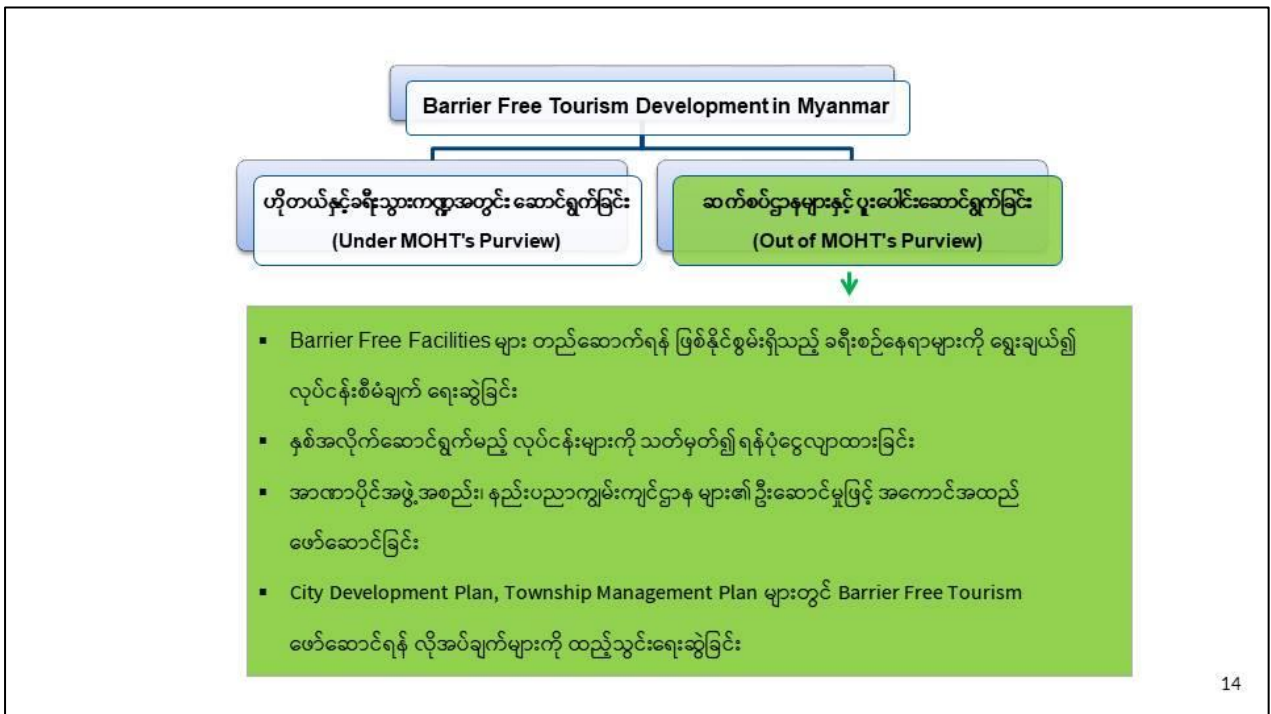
Barrier Free Tourism Development in Myanmar

ဟိုတယ်နှင့်ခရီးသွားကဏ္ဍအတွင်း ဆောင်ရွက်ခြင်း
(Under MOHT's Purview)

ဆက်စပ်ဌာနများနှင့် ပူးပေါင်းဆောင်ရွက်ခြင်း
(Out of MOHT's Purview)

▪ Barrier Free Facilities များ တည်ဆောက်ရန် ဖြစ်နိုင်စွမ်းရှိသည့် ခရီးစဉ်နေရာများကို ရွေးချယ်၍ လုပ်ငန်းစီမံချက် ရေးဆွဲခြင်း

▪ နှစ်အလိုက်ဆောင်ရွက်မည့် လုပ်ငန်းများကို သတ်မှတ်၍ ရန်ပုံငွေလျာထားခြင်း

▪ အာဏာပိုင်အဖွဲ့အစည်း၊ နည်းပညာကျွမ်းကျင်ဌာန များ၏ ဦးဆောင်မှုဖြင့် အကောင်အထည်ဖော်ဆောင်ခြင်း

▪ City Development Plan, Township Management Plan များတွင် Barrier Free Tourism ဖော်ဆောင်ရန် လိုအပ်ချက်များကို ထည့်သွင်းရေးဆွဲခြင်း

14